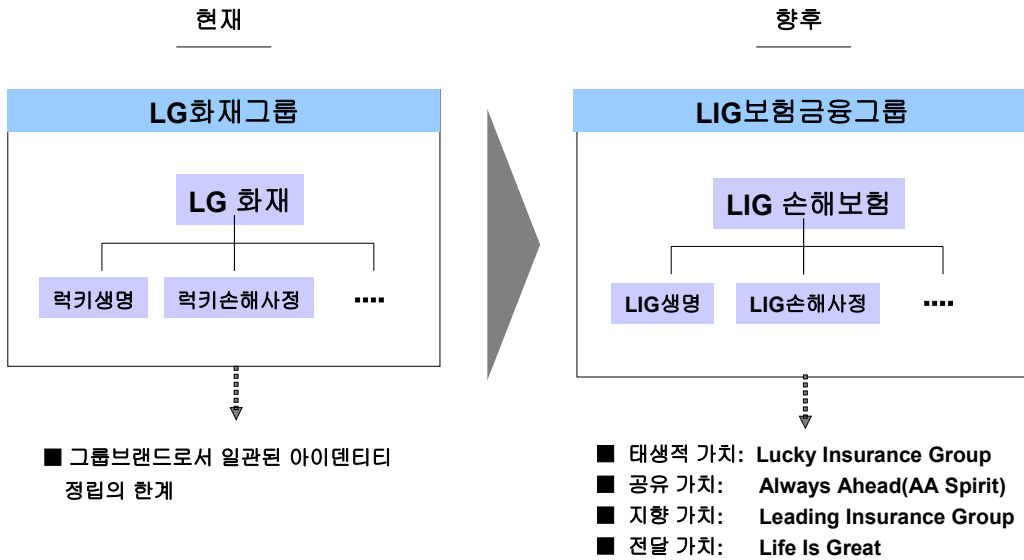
현재

LG화재그룹

LG 화재

럭키생명

럭키손해사정

....

■ 그룹브랜드로서 일관된 아이덴티티 정립의 한계

향후

LIG보험금융그룹

LIG 손해보험

LIG생명

LIG손해사정

....

■ 태생적 가치: Lucky Insurance Group
■ 공유 가치: Always Ahead(AA Spirit)
■ 지향 가치: Leading Insurance Group
■ 전달 가치: Life Is Great